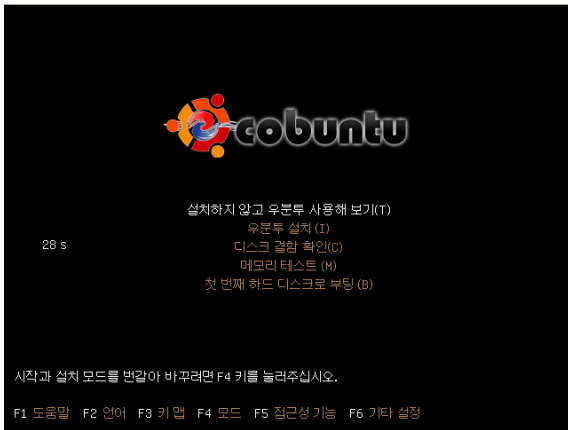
cobuntu

설치하지 않고 우분투 사용해 보기(T)
우분투 설치 (I)
28 s
디스크 결함 확인(C)
메모리 테스트 (M)
첫 번째 하드 디스크로 부팅 (B)

시작과 설치 모드를 번갈아 바꾸려면 F4 키를 눌러주십시오.

F1 도움말 F2 언어 F3 키 맵 F4 모드 F5 접근성 기능 F6 기타 설정